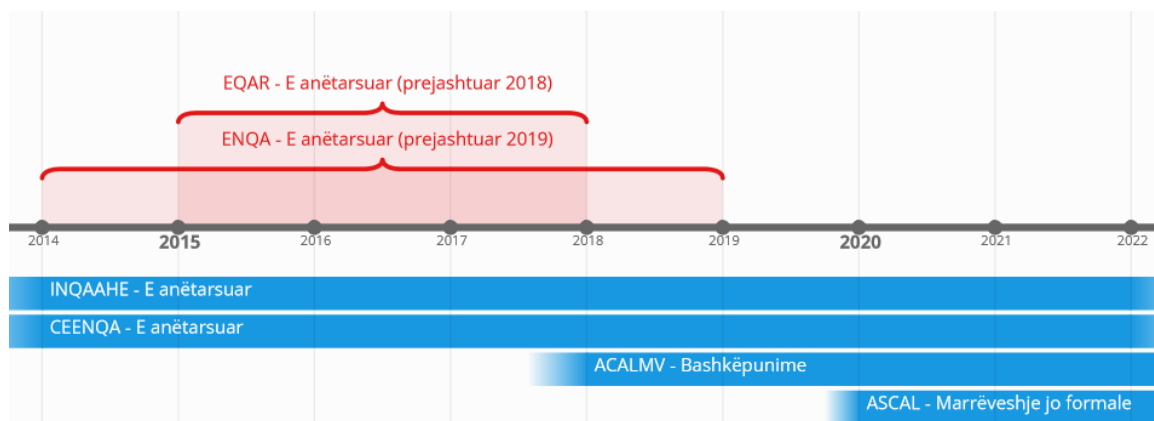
EQAR - E anëtarsuar (prejashtuar 2018)

ENQA - E anëtarsuar (prejashtuar 2019)

2014
2015
2016
2017
2018
2019
2020
2021
2022

INQAAHE - E anëtarsuar

CEENQA - E anëtarsuar

ACALMV - Bashkëpunime

ASCAL - Marrëveshje jo formale